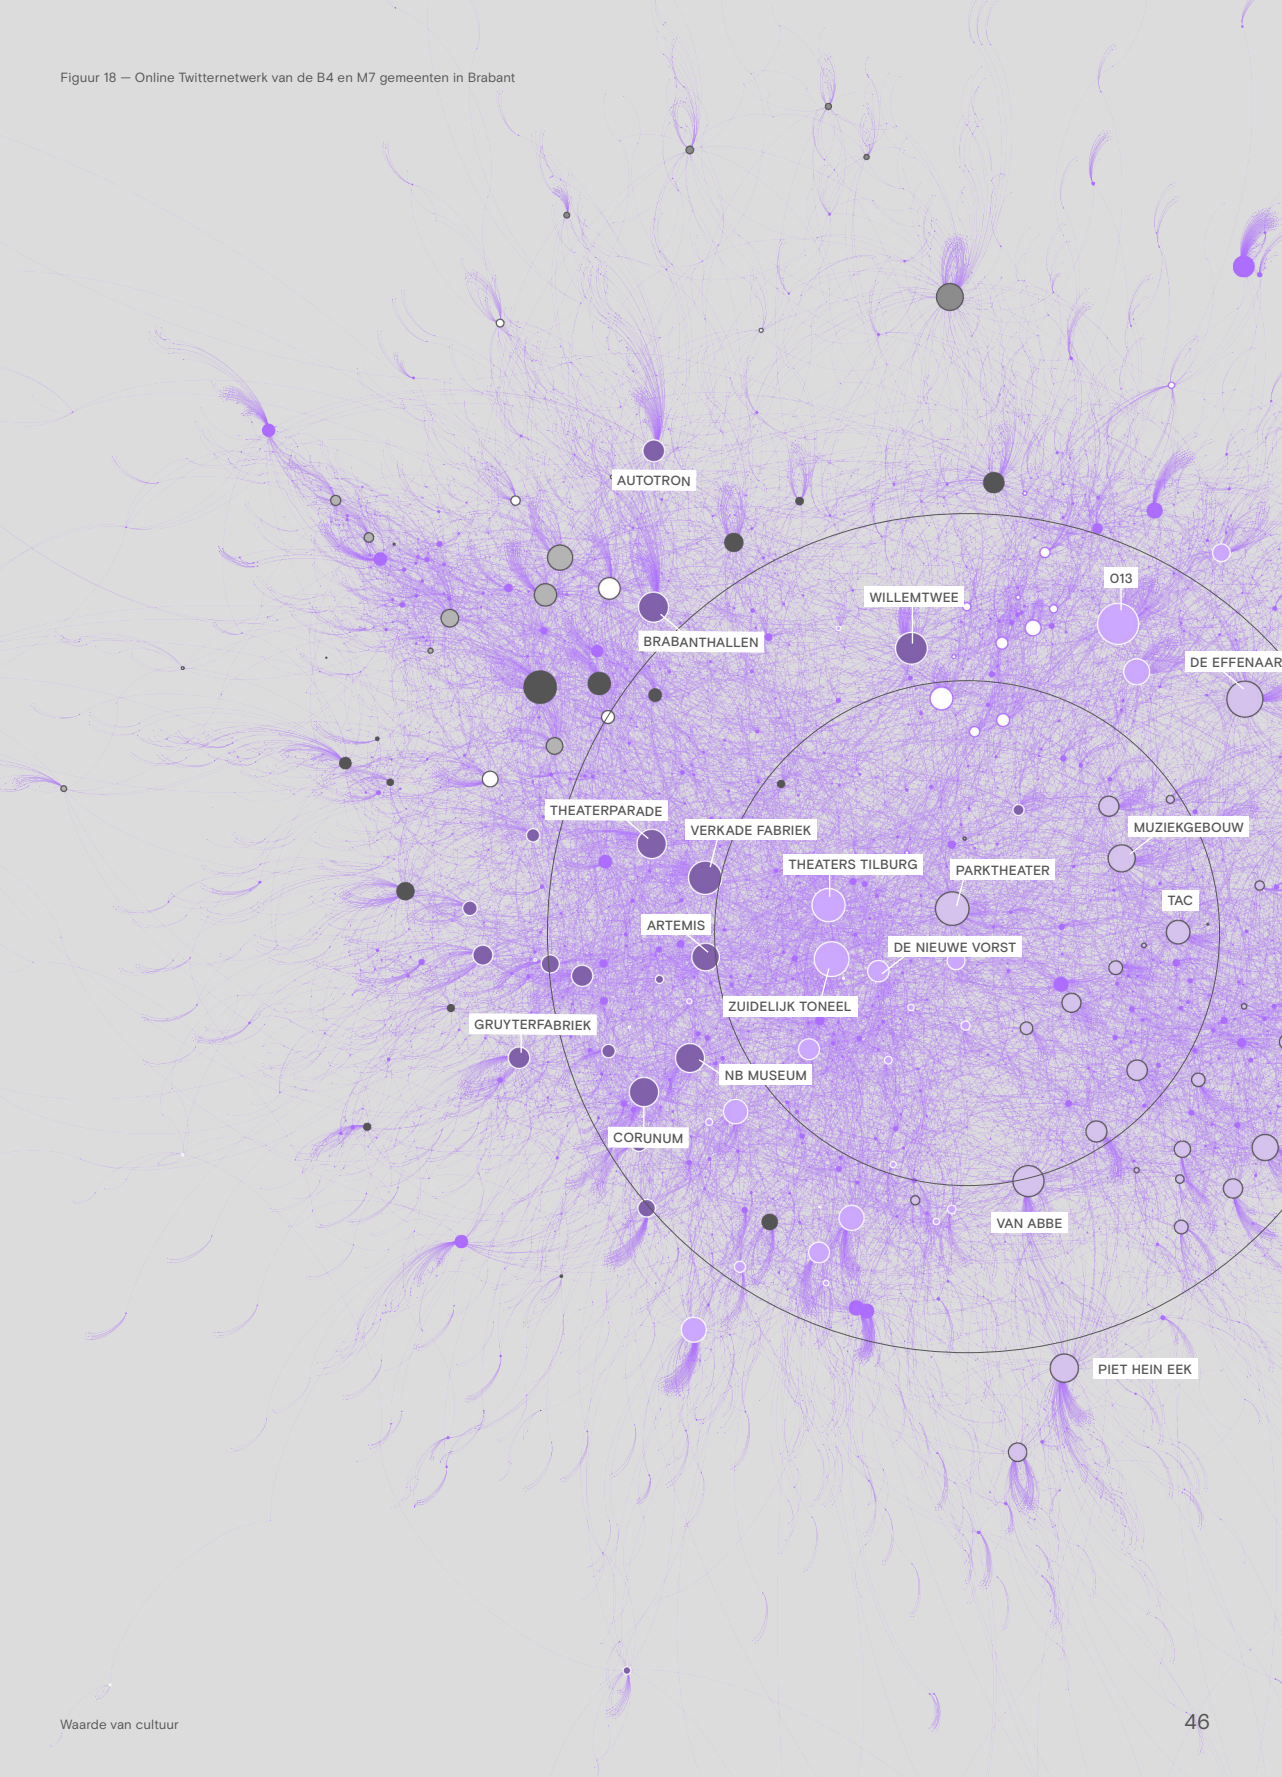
Figuur 18 — Online Twitternetwerk van de B4 en M7 gemeenten in Brabant

AUTOTRON

O13

WILLEMTWEE

BRABANTHALLEN

DE EFFENAAR

THEATERPARADE

VERKADE FABRIEK

MUZIEKGEBOUW

THEATERS TILBURG

PARKTHEATER

TAC

ARTEMIS

DE NIEUWE VORST

ZUIDELIJK TONEEL

GRUYTERFABRIEK

NB MUSEUM

CORUNUM

VAN ABBE

PIET HEIN EEK

Waarde van cultuur

46